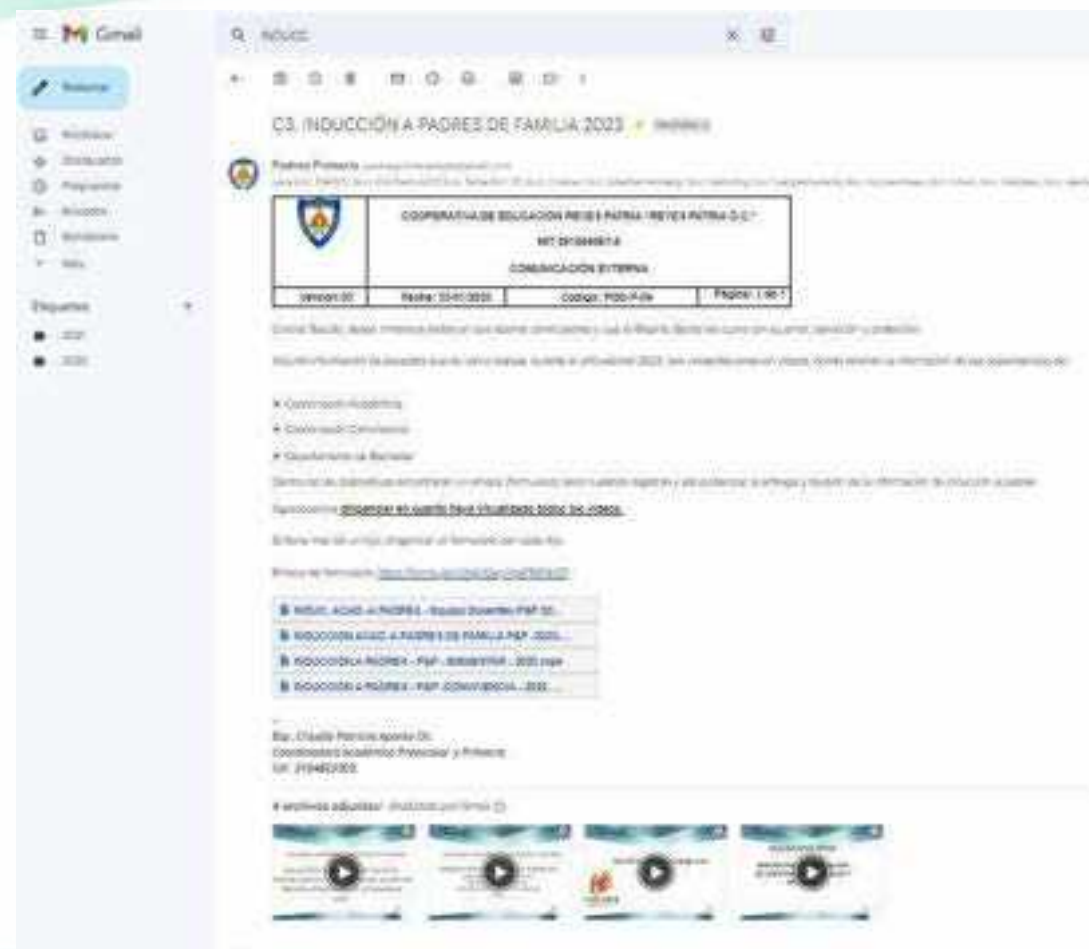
Gmail

Redactar

C3. INDUCCIÓN A PADRES DE FAMILIA 2023

Padres Primaria

COOPERATIVA DE EDUCACIÓN REYES PATRIA "REYES PATRIA O.C."

NIT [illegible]

COMUNICACIÓN EXTERNA

| Versión 02 | Fecha: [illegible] | Código: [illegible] | Página: 1 de 1 |
|---|---|---|---|

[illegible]

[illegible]

• Coordinación Académica
• Coordinación Convivencia
• Departamento de Bienestar

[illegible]

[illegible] diligenciar en cuanto haya visualizado todos los videos.

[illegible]

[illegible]

INDUC. ACAD. A PADRES - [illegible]
INDUCCION ACAD. A PADRES DE FAMILIA P&P -2023...
INDUCCIÓN A PADRES - P&P - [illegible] - 2023.mp4
INDUCCIÓN A PADRES - P&P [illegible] - 2023...

Esp. Claudia Patricia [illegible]
Coordinadora Académica Preescolar y Primaria
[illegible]

4 archivos adjuntos